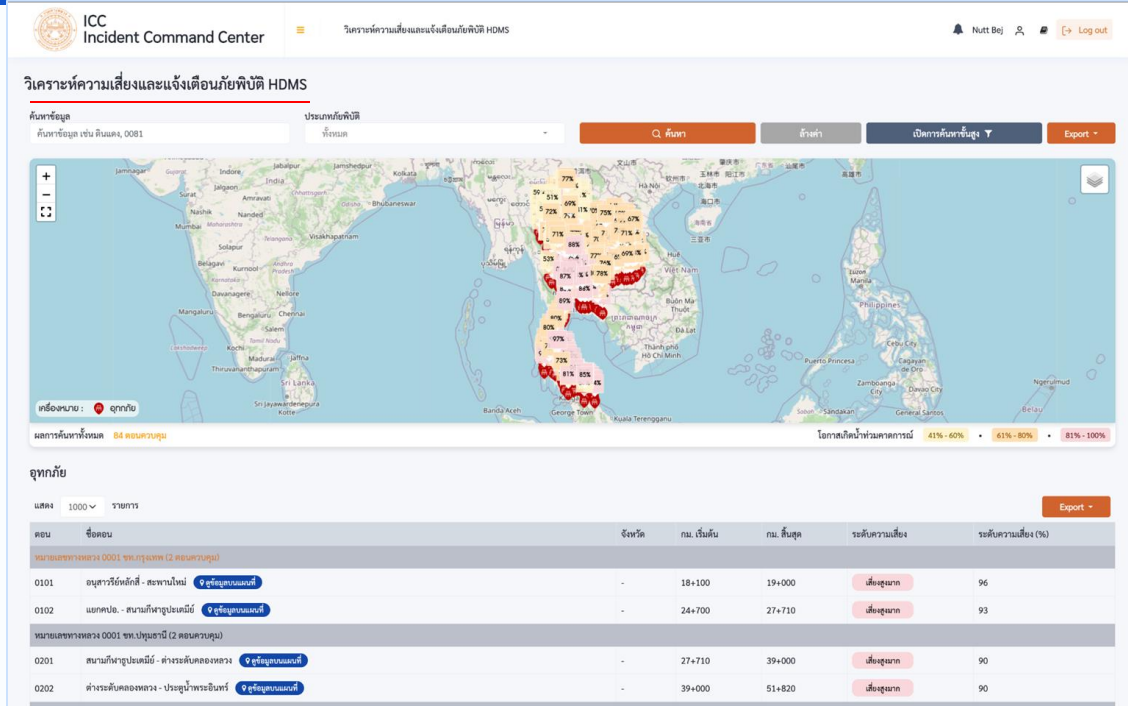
ICC
Incident Command Center

วิเคราะห์ความเสี่ยงและแจ้งเตือนภัยพิบัติ HDMS

Nutt Bej

Log out

วิเคราะห์ความเสี่ยงและแจ้งเตือนภัยพิบัติ HDMS

ค้นหาข้อมูล
ค้นหาข้อมูล เช่น ดินแดง, 0081

ประเภทภัยพิบัติ
ทั้งหมด

ค้นหา

ล้างค่า

เปิดการค้นหาขั้นสูง

Export

+
−

Jamnagar Jabalpur Kolkata Jalgaon Amravati Nashik Nanded Bhubaneswar Pune Solapur Visakhapatnam Belagavi Kurnool Davanagere Nellore Mangaluru Chennai Kochi Madurai Thiruvananthapuram Sri Lanka Sri Jayawardenepura Kotte Banda Aceh George Town Kuala Terengganu Viet Nam Luzon Manila Philippines Buôn Ma Thuột Đà Lạt Hồ Chí Minh Puerto Princesa Cebu City Zamboanga City Davao City Ngeruimud Belau General Santos

77% 51% 72% 69% 75% 67% 71% 88% 53% 87% 78% 84% 89% 80% 97% 73% 81% 85%

เครื่องหมาย : อุทกภัย

ผลการค้นหาทั้งหมด 84 ตอนควบคุม

โอกาสเกิดน้ำท่วมคาดการณ์ 41% - 60% • 61% - 80% • 81% - 100%

อุทกภัย

แสดง 1000 รายการ

Export

| ตอน | ชื่อตอน | จังหวัด | กม. เริ่มต้น | กม. สิ้นสุด | ระดับความเสี่ยง | ระดับความเสี่ยง (%) |
|---|---|---|---|---|---|---|
| หมายเลขทางหลวง 0001 ขท.กรุงเทพ (2 ตอนควบคุม) | | | | | | |
| 0101 | อนุสาวรีย์หลักสี่ - สะพานใหม่ ดูข้อมูลบนแผนที่ | - | 18+100 | 19+000 | เสี่ยงสูงมาก | 96 |
| 0102 | แยกคปอ. - สนามกีฬาธูปะเตมีย์ ดูข้อมูลบนแผนที่ | - | 24+700 | 27+710 | เสี่ยงสูงมาก | 93 |
| หมายเลขทางหลวง 0001 ขท.ปทุมธานี (2 ตอนควบคุม) | | | | | | |
| 0201 | สนามกีฬาธูปะเตมีย์ - ต่างระดับคลองหลวง ดูข้อมูลบนแผนที่ | - | 27+710 | 39+000 | เสี่ยงสูงมาก | 90 |
| 0202 | ต่างระดับคลองหลวง - ประตูน้ำพระอินทร์ ดูข้อมูลบนแผนที่ | - | 39+000 | 51+820 | เสี่ยงสูงมาก | 90 |